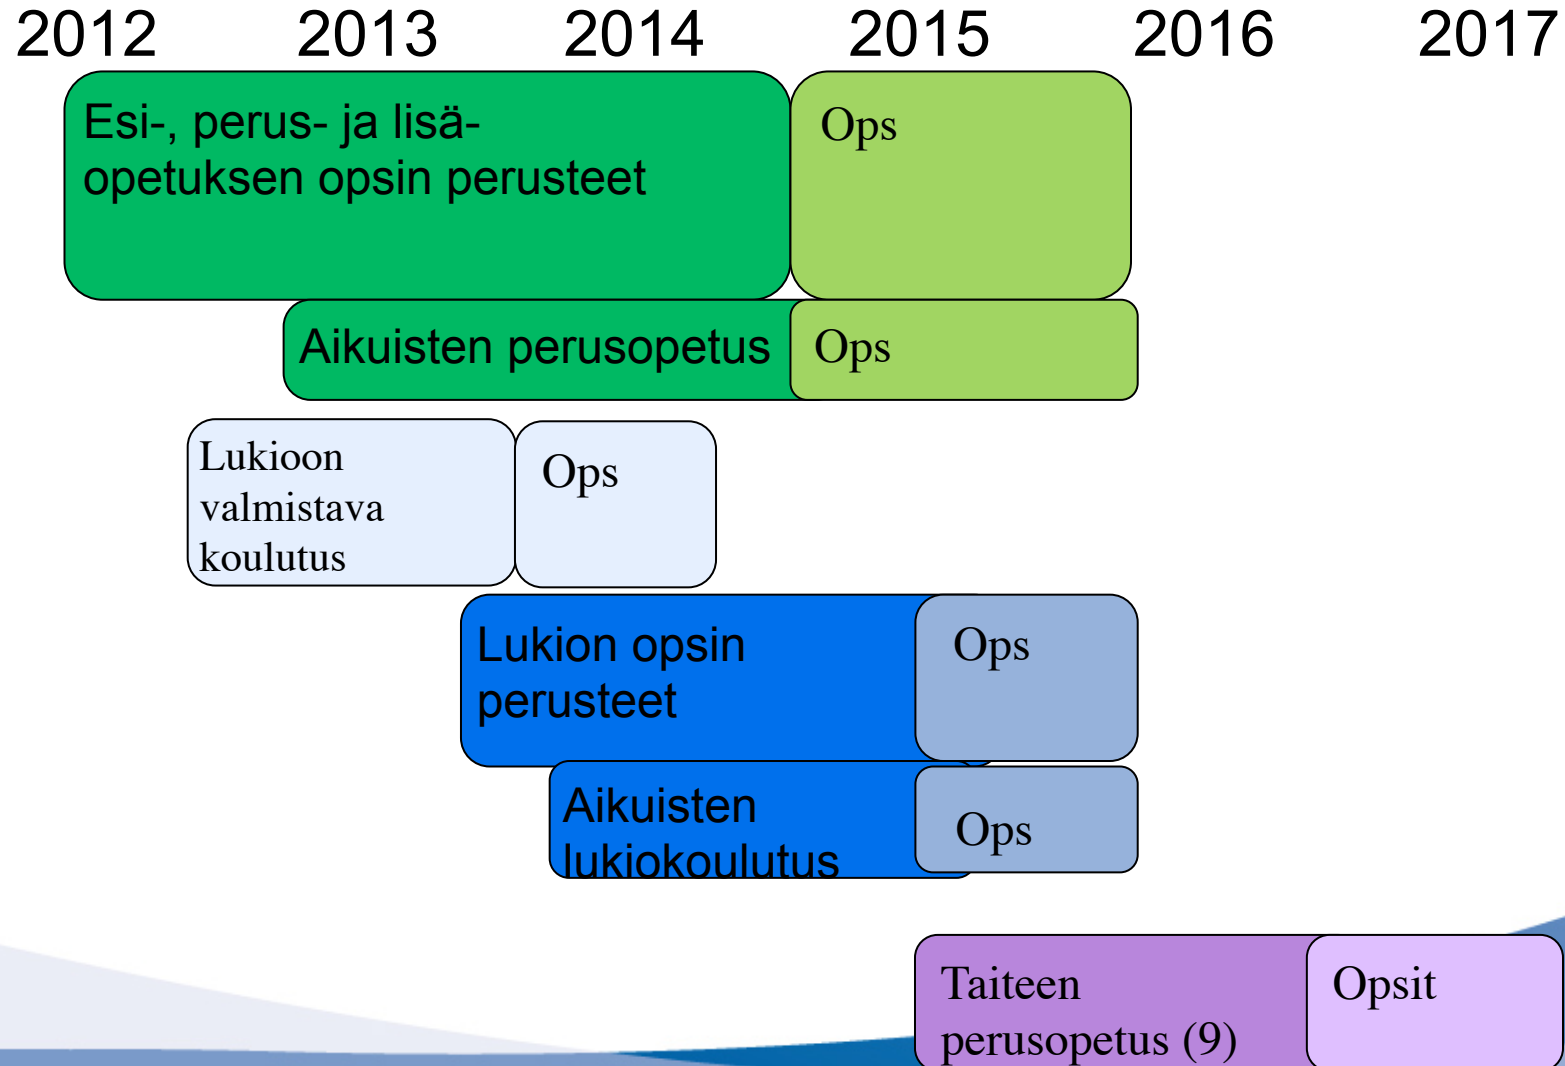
2012 2013 2014 2015 2016 2017

Esi-, perus- ja lisäopetuksen opsin perusteet

Ops

Aikuisten perusopetus

Ops

Lukioon valmistava koulutus

Ops

Lukion opsin perusteet

Ops

Aikuisten lukiokoulutus

Ops

Taiteen perusopetus (9)

Opsit